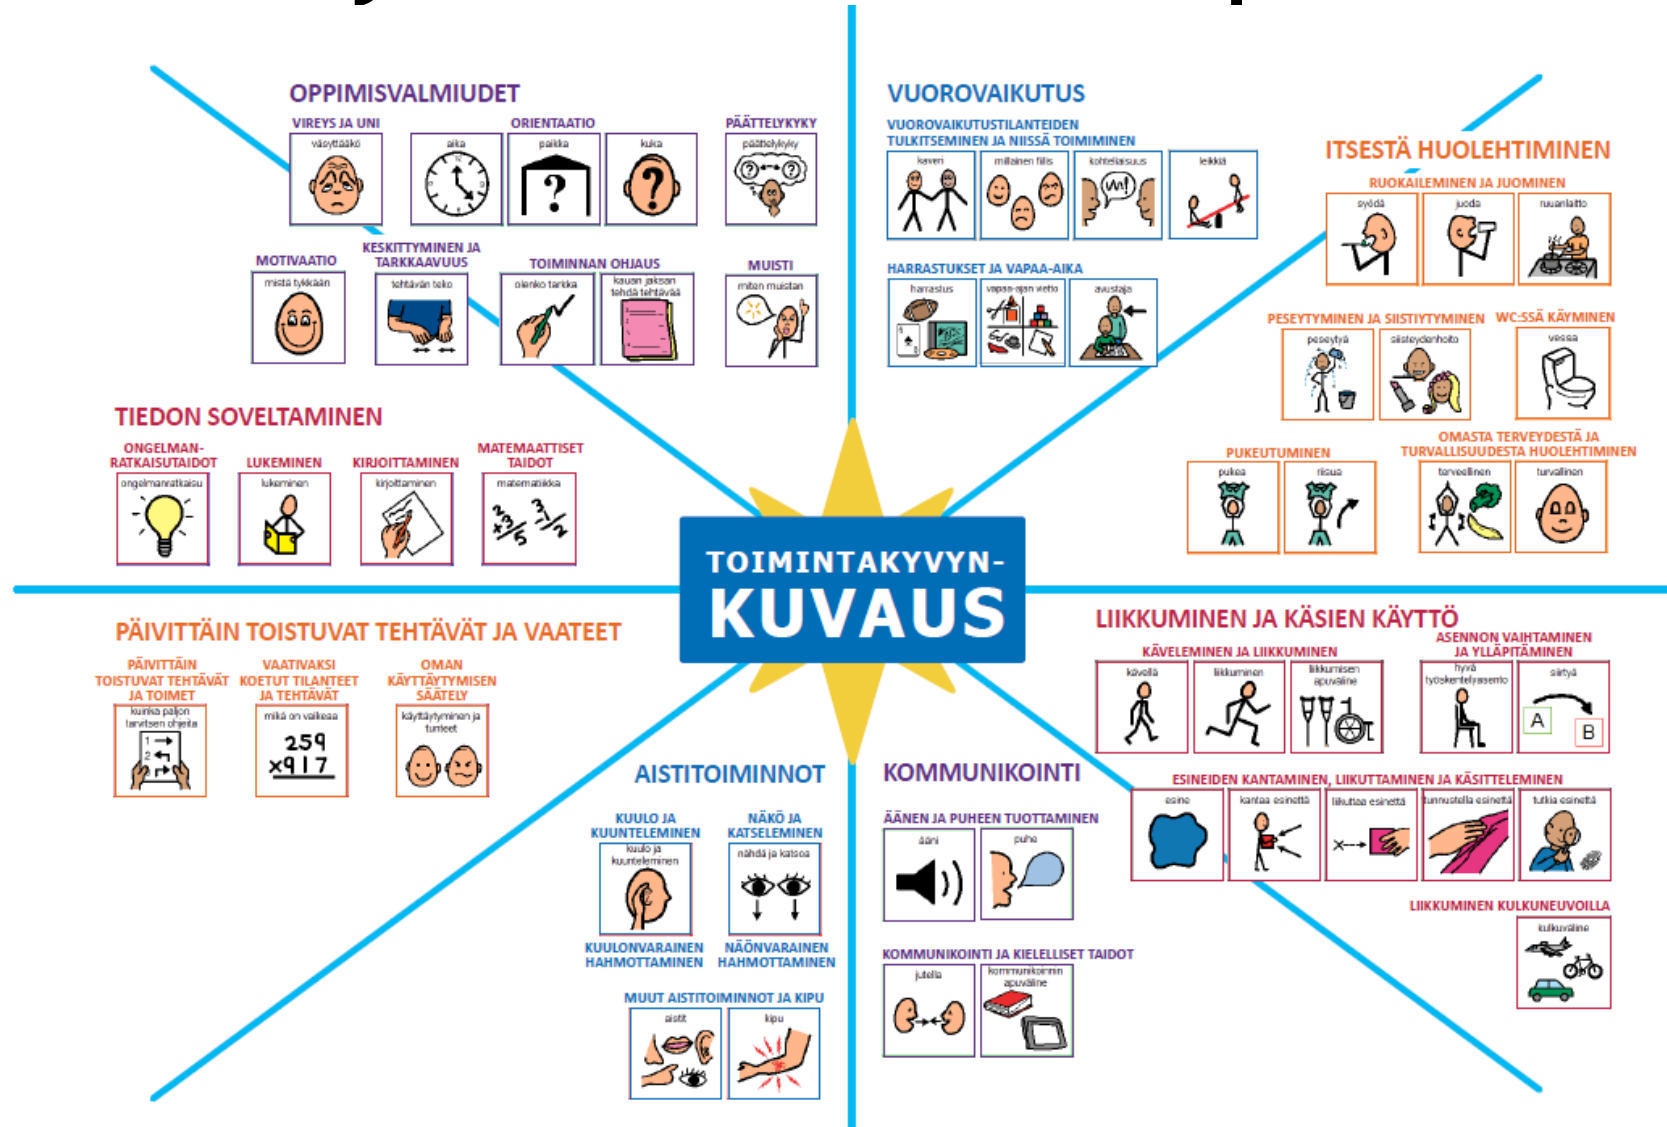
OPPIMISVALMIUDET

VIREYS JA UNI
väsyttääkö

ORIENTAATIO
aika
paikka
kuka

PÄÄTTELYKYKY
päättelykyky

MOTIVAATIO
mistä tykkään

KESKITTYMINEN JA TARKKAAVUUS
tehtävän teko

TOIMINNAN OHJAUS
olenko tarkka
kauan jakson tehdä tehtävää

MUISTI
miten muistan

TIEDON SOVELTAMINEN

ONGELMANRATKAISUTAIDOT
ongelmanratkaisu

LUKEMINEN
lukeminen

KIRJOITTAMINEN
kirjoittaminen

MATEMAATTISET TAIDOT
matematiikka

VUOROVAIKUTUS

VUOROVAIKUTUSTILANTEIDEN TULKITSEMINEN JA NIISSÄ TOIMIMINEN
kaveri
millainen fiilis
kohteliaisuus
leikkiä

HARRASTUKSET JA VAPAA-AIKA
harrastus
vapaa-ajan vietto
avustaja

ITSESTÄ HUOLEHTIMINEN

RUOKAILEMINEN JA JUOMINEN
syödä
juoda
ruuanlaitto

PESEYTYMINEN JA SIISTIYTYMINEN
peseytyä
siisteydenhoito

WC:SSÄ KÄYMINEN
vessa

PUKEUTUMINEN
pukea
riisua

OMASTA TERVEYDESTÄ JA TURVALLISUUDESTA HUOLEHTIMINEN
terveellinen
turvallinen

TOIMINTAKYVYN-
KUVAUS

PÄIVITTÄIN TOISTUVAT TEHTÄVÄT JA VAATEET

PÄIVITTÄIN TOISTUVAT TEHTÄVÄT JA TOIMET
kuinka paljon tarvitsen ohjeita

VAATIVAKSI KOETUT TILANTEET JA TEHTÄVÄT
mikä on vaikeaa
$259$
$\times 917$

OMAN KÄYTTÄYTYMISEN SÄÄTELY
käyttäytyminen ja tunteet

AISTITOIMINNOT

KUULO JA KUUNTELEMINEN
kuulo ja kuunteleminen

NÄKÖ JA KATSELEMINEN
nähdä ja katsoa

KUULONVARAINEN HAHMOTTAMINEN
NÄÖNVARAINEN HAHMOTTAMINEN

MUUT AISTITOIMINNOT JA KIPU
aistit
kipu

KOMMUNIKOINTI

ÄÄNEN JA PUHEEN TUOTTAMINEN
ääni
puhe

KOMMUNIKOINTI JA KIELELLISET TAIDOT
jutella
kommunikoinnin apuväline

LIIKKUMINEN JA KÄSIEN KÄYTTÖ

KÄVELEMINEN JA LIIKKUMINEN
kävellä
liikkuminen
liikkumisen apuväline

ASENNON VAIHTAMINEN JA YLLÄPITÄMINEN
hyvä työskentelyasento
siirtyä
A
B

ESINEIDEN KANTAMINEN, LIIKUTTAMINEN JA KÄSITTELEMINEN
esine
kantaa esinettä
liikuttaa esinettä
tunnustella esinettä
tutkia esinettä

LIIKKUMINEN KULKUNEUVOILLA
kulkuväline